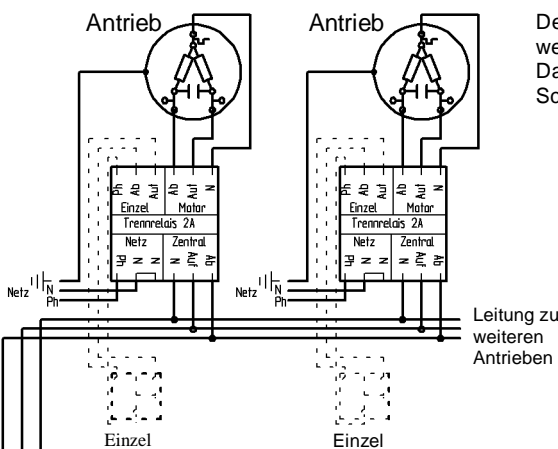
Antrieb

Antrieb

De
we
Da
Sc

Ph Ab Auf | Ab Auf N
Einzel | Motor
Trennrelais 2A
Netz | Zentral
Ph N N | N Auf Ab

Ph Ab Auf | Ab Auf N
Einzel | Motor
Trennrelais 2A
Netz | Zentral
Ph N N | N Auf Ab

Netz N Ph

Netz N Ph

Leitung zu weiteren Antrieben

Einzel

Einzel